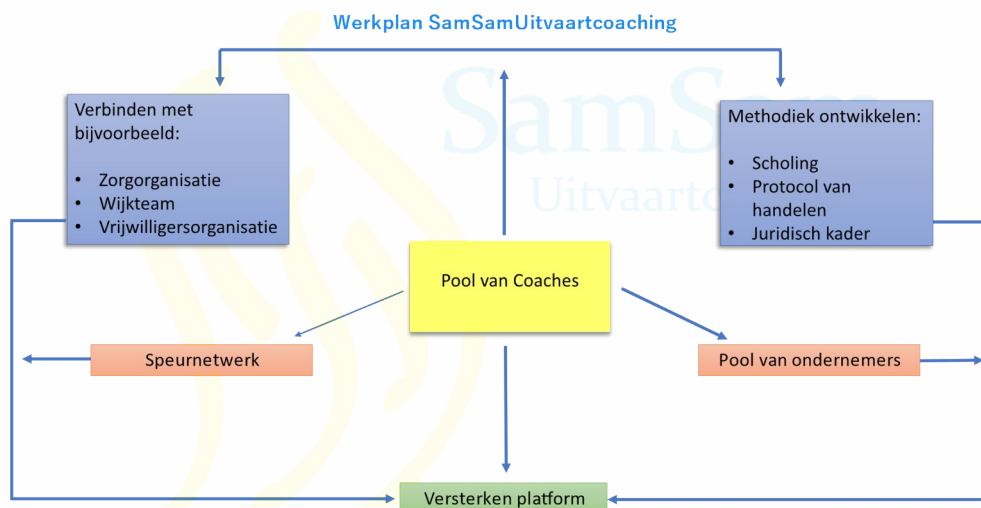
Werkplan SamSamUitvaartcoaching

SamSam
Uitvaartc

Verbinden met bijvoorbeeld:

- Zorgorganisatie
- Wijkteam
- Vrijwilligersorganisatie

Methodiek ontwikkelen:

- Scholing
- Protocol van handelen
- Juridisch kader

Pool van Coaches

Speurnetwerk

Pool van ondernemers

Versterken platform